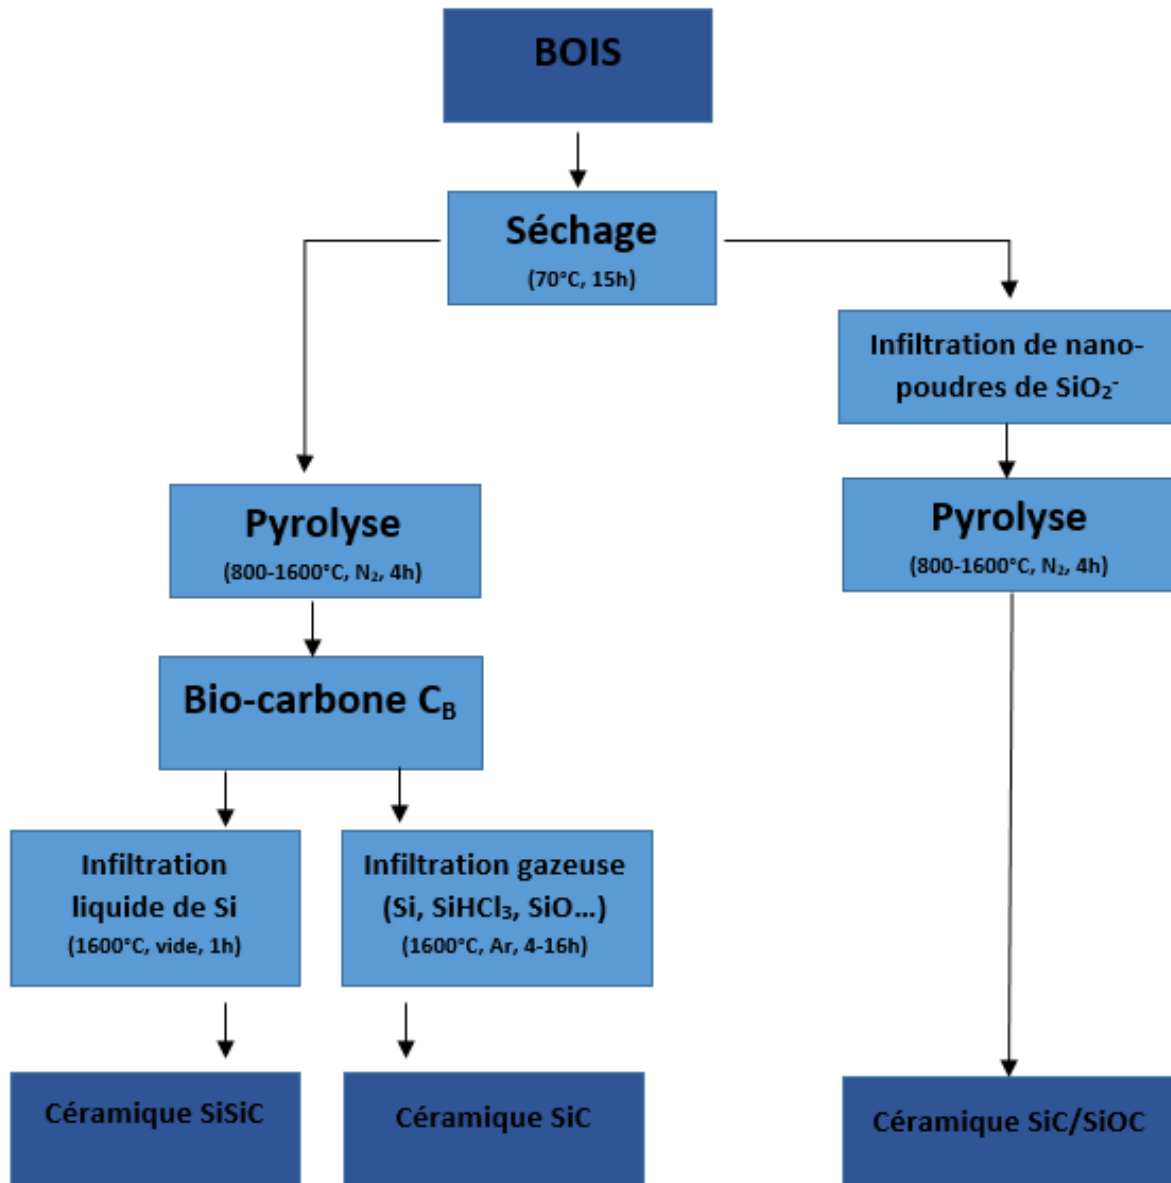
BOIS

Séchage
(70°C, 15h)

Pyrolyse
(800-1600°C, $N_2$, 4h)

Bio-carbone $C_B$

Infiltration liquide de Si
(1600°C, vide, 1h)

Céramique SiSiC

Infiltration gazeuse
(Si, $SiHCl_3$, SiO…)
(1600°C, Ar, 4-16h)

Céramique SiC

Infiltration de nano-poudres de $SiO_2^-$

Pyrolyse
(800-1600°C, $N_2$, 4h)

Céramique SiC/SiOC